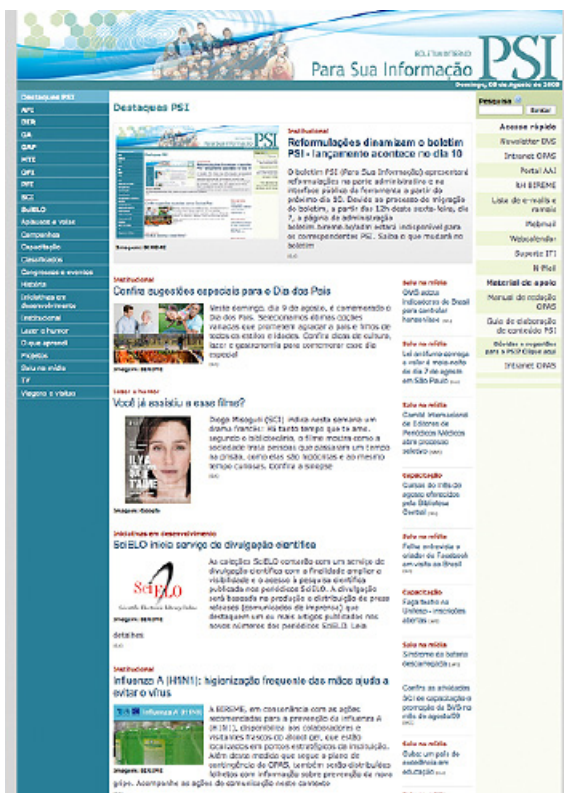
BOLETIM INFORMATIVO
Para Sua Informação PSI
Domingo, 09 de Agosto de 2009

Destaques PSI
AFI
BIR
CA
CAP
CTE
DPI
DPT
SCI
SciELO
Aplausos e vaias
Campanhas
Capacitação
Classificados
Congressos e eventos
História
Iniciativas em desenvolvimento
Institucional
Lazer e humor
O que aprendi
Projetos
Saiu na mídia
TV
Viagens e visitas

Destaques PSI

Institucional
Reformulações dinamizam o boletim PSI - lançamento acontece no dia 10
O boletim PSI (Para Sua Informação) apresentará reformulações na parte administrativa e na interface pública da ferramenta a partir do próximo dia 10. Devido ao processo de migração do boletim, a partir das 12h desta sexta-feira, dia 7, a página de administração boletim.bireme.br/adm estará indisponível para os correspondentes PSI. Saiba o que mudará no boletim

Institucional
Confira sugestões especiais para o Dia dos Pais
Neste domingo, dia 9 de agosto, é comemorado o Dia dos Pais. Selecionamos ótimas opções variadas que prometem agradar a pais e filhos de todos os estilos e idades. Confira dicas de cultura, lazer e gastronomia para comemorar esse dia especial!

Lazer e humor
Você já assistiu a esse filme?
Diego Mizoguti (SCI) indica nesta semana um drama francês: Há tanto tempo que te amo. Segundo o bibliotecário, o filme mostra como a sociedade trata pessoas que passaram um tempo na prisão, como elas são recebidas e ao mesmo tempo curiosas. Confira a sinopse

Iniciativas em desenvolvimento
SciELO inicia serviço de divulgação científica
As coleções SciELO contarão com um serviço de divulgação científica com a finalidade ampliar a visibilidade e o acesso à pesquisa científica publicada nos periódicos SciELO. A divulgação será baseada na produção e distribuição de press releases (comunicados de imprensa) que destaquem um ou mais artigos publicados nos novos números dos periódicos SciELO. Leia detalhes

Institucional
Influenza A (H1N1): higienização frequente das mãos ajuda a evitar o vírus
A BIREME, em consonância com as ações recomendadas para a prevenção da influenza A (H1N1), disponibiliza aos colaboradores e visitantes frascos de álcool gel, que estão localizados em pontos estratégicos da instituição. Além desse medida que segue o plano de contingência da OPAS, também estão distribuídos folhetos com informação sobre prevenção de nova gripe. Acompanhe as ações de comunicação neste campo

Saiu na mídia
OMS cobra indicadores do Brasil para controlar hanseníase
Saiu na mídia
Lei antifumo começa a valer à meia-noite do dia 7 de agosto em São Paulo
Saiu na mídia
Comitê Internacional de Editores de Periódicos Médicos abre processo seletivo
Capacitação
Cursos do triênio agosto oferecidos pela Biblioteca Central
Saiu na mídia
Folha entrevista o criador do Facebook em visita ao Brasil
Capacitação
Faça tudo na Unifesp - inscrições abertas
Saiu na mídia
Síndrome do batata descampada
Confira as atividades SCI em capacitação e promoção da BVS no mês de agosto/09
Saiu na mídia
Cuba: um país de excelência em educação

Pesquisa
Enviar
Acesso rápido
Newsletter BVS
Intranet OPAS
Portal AAI
RH BIREME
Lista de e-mails e ramais
Webmail
Webconfindex
Suporte TI
N Pool
Material de apoio
Manual de redação OPAS
Guia de elaboração de conteúdo PSI
Dúvidas e sugestões para o PSI? Clique aqui
Intranet OPAS